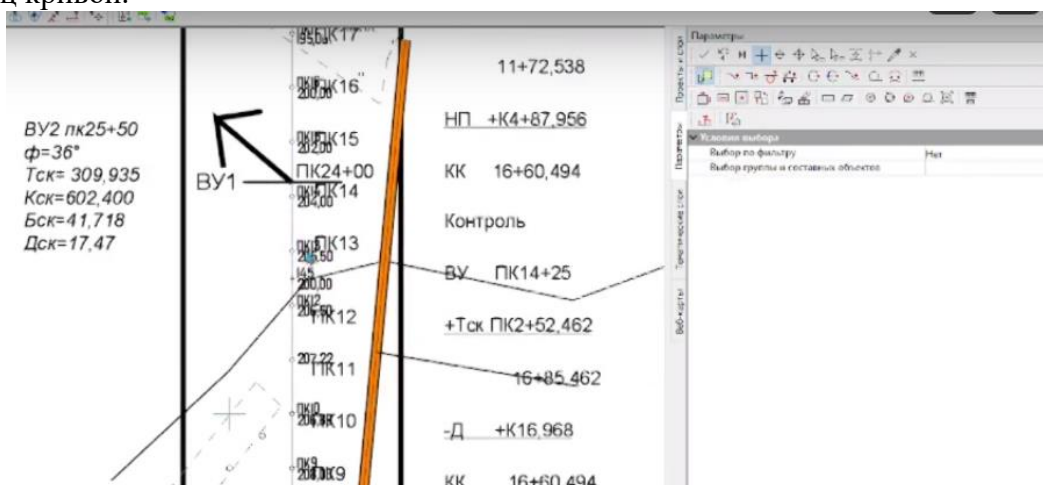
ц кривой.

ВУ2 пк25+50
ф=36°
Тск= 309,935
Кск=602,400
Бск=41,718
Дск=17,47

ВУ1

ПК17
ПК16
ПК15
ПК24+00
ПК14
ПК13
ПК12
ПК11
ПК10
ПК9

11+72,538

НП +К4+87,956

КК 16+60,494

Контроль

ВУ ПК14+25

+Тск ПК2+52,462

16+85,462

-Д +К16,968

КК 16+60,494

Параметры

Условия выбора

Выбор по фильтру | Нет
Выбор группы и составных объектов

Проекты и слои
Параметры
Тематические слои
Веб-карты